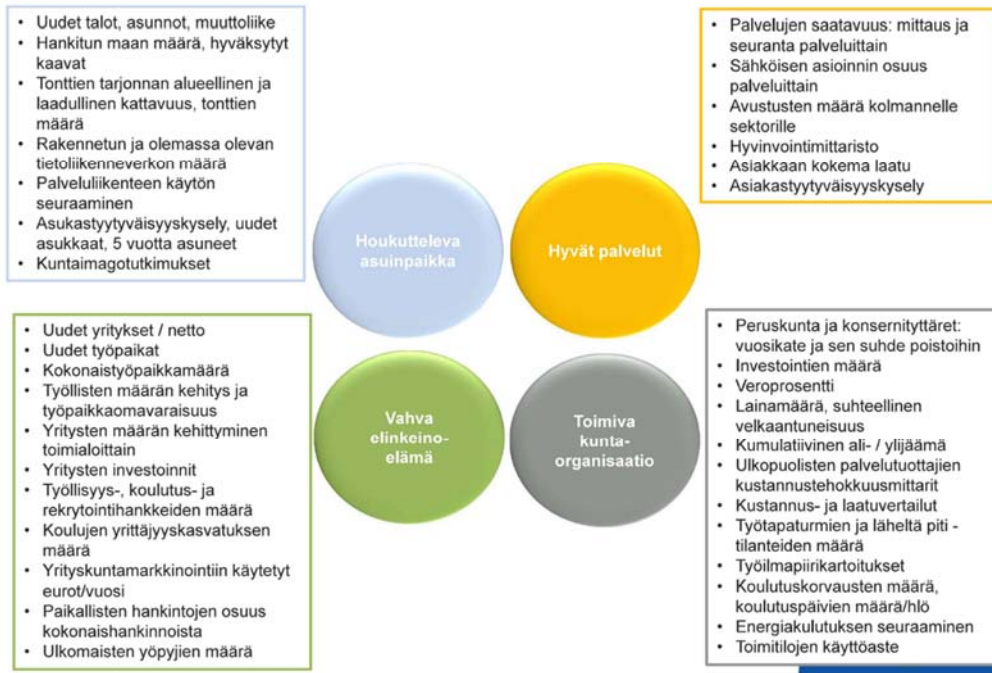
- Uudet talot, asunnot, muuttoliike
- Hankitun maan määrä, hyväksytyt kaavat
- Tonttien tarjonnan alueellinen ja laadullinen kattavuus, tonttien määrä
- Rakennetun ja olemassa olevan tietoliikenneverkon määrä
- Palveluliikenteen käytön seuraaminen
- Asukastyytyväisyyskysely, uudet asukkaat, 5 vuotta asuneet
- Kuntaimagotutkimukset

- Palvelujen saatavuus: mittaus ja seuranta palveluittain
- Sähköisen asioinnin osuus palveluittain
- Avustusten määrä kolmannelle sektorille
- Hyvinvointimittaristo
- Asiakkaan kokema laatu
- Asiakastyytyväisyyskysely

Houkutteleva asuinpaikka

Hyvät palvelut

Vahva elinkeinoelämä

Toimiva kunta-organisaatio

- Uudet yritykset / netto
- Uudet työpaikat
- Kokonaistyöpaikkamäärä
- Työllisten määrän kehitys ja työpaikkaomavaraisuus
- Yritysten määrän kehittyminen toimialoittain
- Yritysten investoinnit
- Työllisyys-, koulutus- ja rekrytointihankkeiden määrä
- Koulujen yrittäjyyskasvatuksen määrä
- Yrityskuntamarkkinointiin käytetyt eurot/vuosi
- Paikallisten hankintojen osuus kokonaishankinnoista
- Ulkomaisten yöpyjien määrä

- Peruskunta ja konsernityttäret: vuosikate ja sen suhde poistoihin
- Investointien määrä
- Veroprosentti
- Lainamäärä, suhteellinen velkaantuneisuus
- Kumulatiivinen ali- / ylijäämä
- Ulkopuolisten palvelutuottajien kustannustehokkuusmittarit
- Kustannus- ja laatuvertailut
- Työtapaturmien ja läheltä piti -tilanteiden määrä
- Työilmapiirikartoitukset
- Koulutuskorvausten määrä, koulutuspäivien määrä/hlö
- Energiakulutuksen seuraaminen
- Toimitilojen käyttöaste